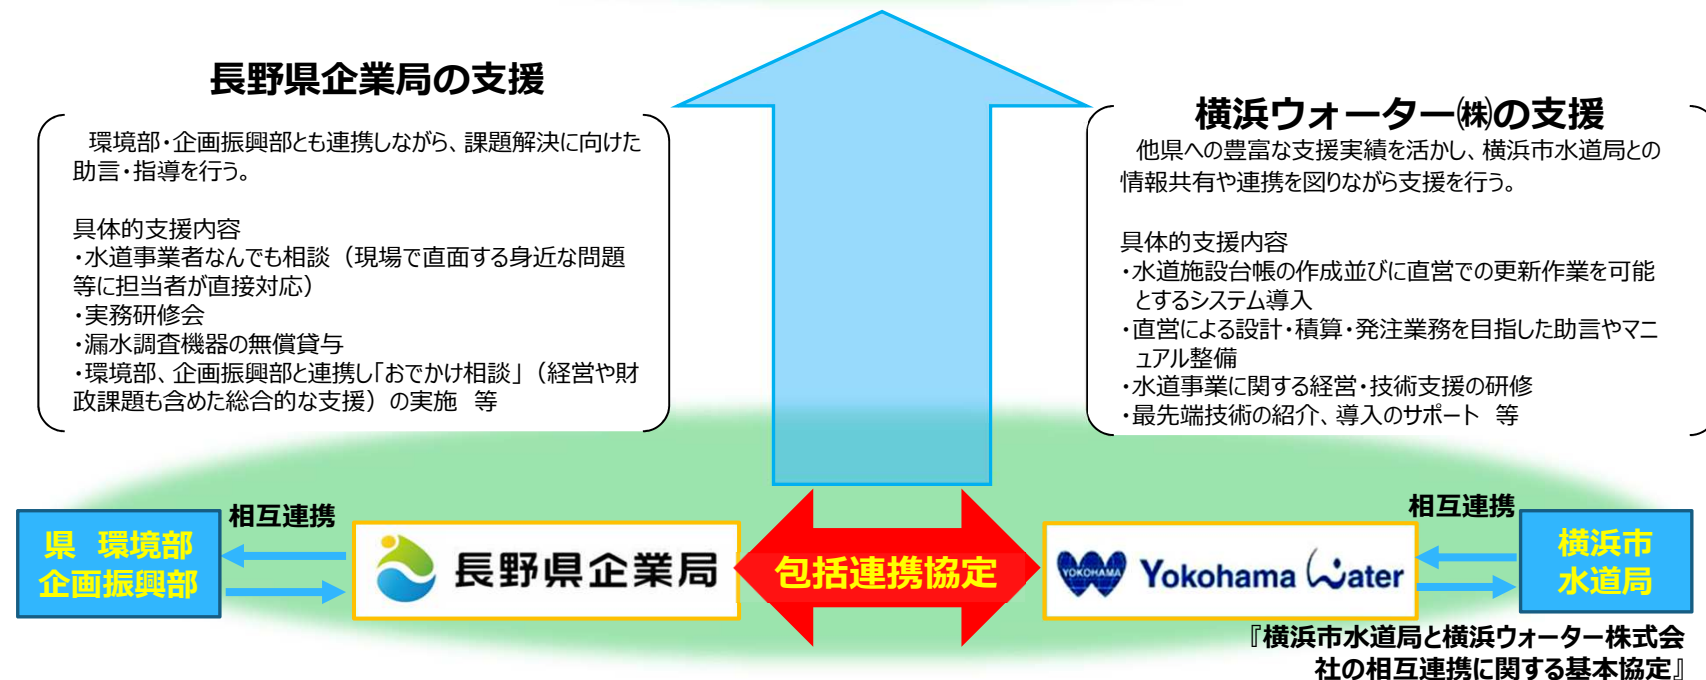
長野県企業局の支援

環境部・企画振興部とも連携しながら、課題解決に向けた助言・指導を行う。

具体的支援内容
・水道事業者なんでも相談（現場で直面する身近な問題等に担当者が直接対応）
・実務研修会
・漏水調査機器の無償貸与
・環境部、企画振興部と連携し「おでかけ相談」（経営や財政課題も含めた総合的な支援）の実施　等

横浜ウォーター㈱の支援

他県への豊富な支援実績を活かし、横浜市水道局との情報共有や連携を図りながら支援を行う。

具体的支援内容
・水道施設台帳の作成並びに直営での更新作業を可能とするシステム導入
・直営による設計・積算・発注業務を目指した助言やマニュアル整備
・水道事業に関する経営・技術支援の研修
・最先端技術の紹介、導入のサポート　等

相互連携

県　環境部
企画振興部

長野県企業局

包括連携協定

YOKOHAMA Yokohama Water

相互連携

横浜市
水道局

『横浜市水道局と横浜ウォーター株式会社の相互連携に関する基本協定』